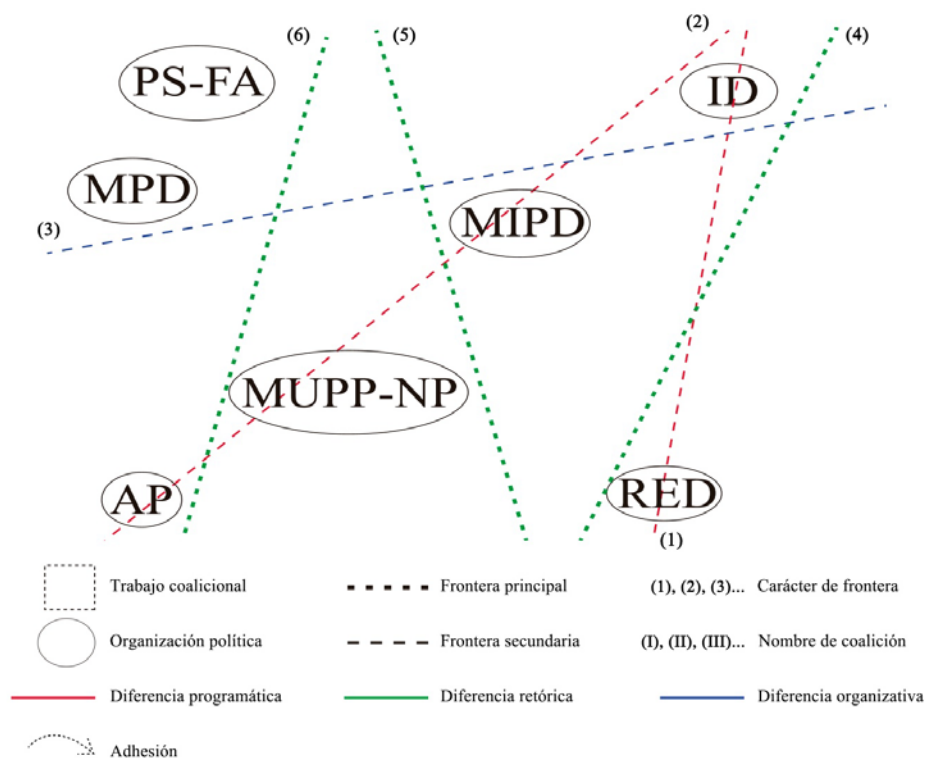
(6)
(5)
(2)
(4)
PS-FA
ID
MPD
MIPD
(3)
MUPP-NP
AP
RED
(1)

Trabajo coalicional
Frontera principal
(1), (2), (3)... Carácter de frontera
Organización política
Frontera secundaria
(I), (II), (III)... Nombre de coalición
Diferencia programática
Diferencia retórica
Diferencia organizativa
Adhesión